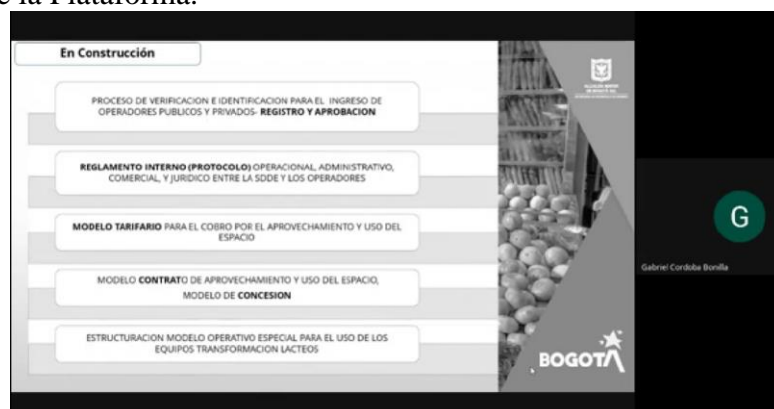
e la Plataforma.

En Construcción

PROCESO DE VERIFICACION E IDENTIFICACION PARA EL INGRESO DE OPERADORES PUBLICOS Y PRIVADOS- REGISTRO Y APROBACION

REGLAMENTO INTERNO (PROTOCOLO) OPERACIONAL, ADMINISTRATIVO, COMERCIAL, Y JURIDICO ENTRE LA SDDE Y LOS OPERADORES

MODELO TARIFARIO PARA EL COBRO POR EL APROVECHAMIENTO Y USO DEL ESPACIO

MODELO CONTRATO DE APROVECHAMIENTO Y USO DEL ESPACIO, MODELO DE CONCESION

ESTRUCTURACION MODELO OPERATIVO ESPECIAL PARA EL USO DE LOS EQUIPOS TRANSFORMACION LACTEOS

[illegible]

BOGOTA

G

Gabriel Cordoba Bonilla